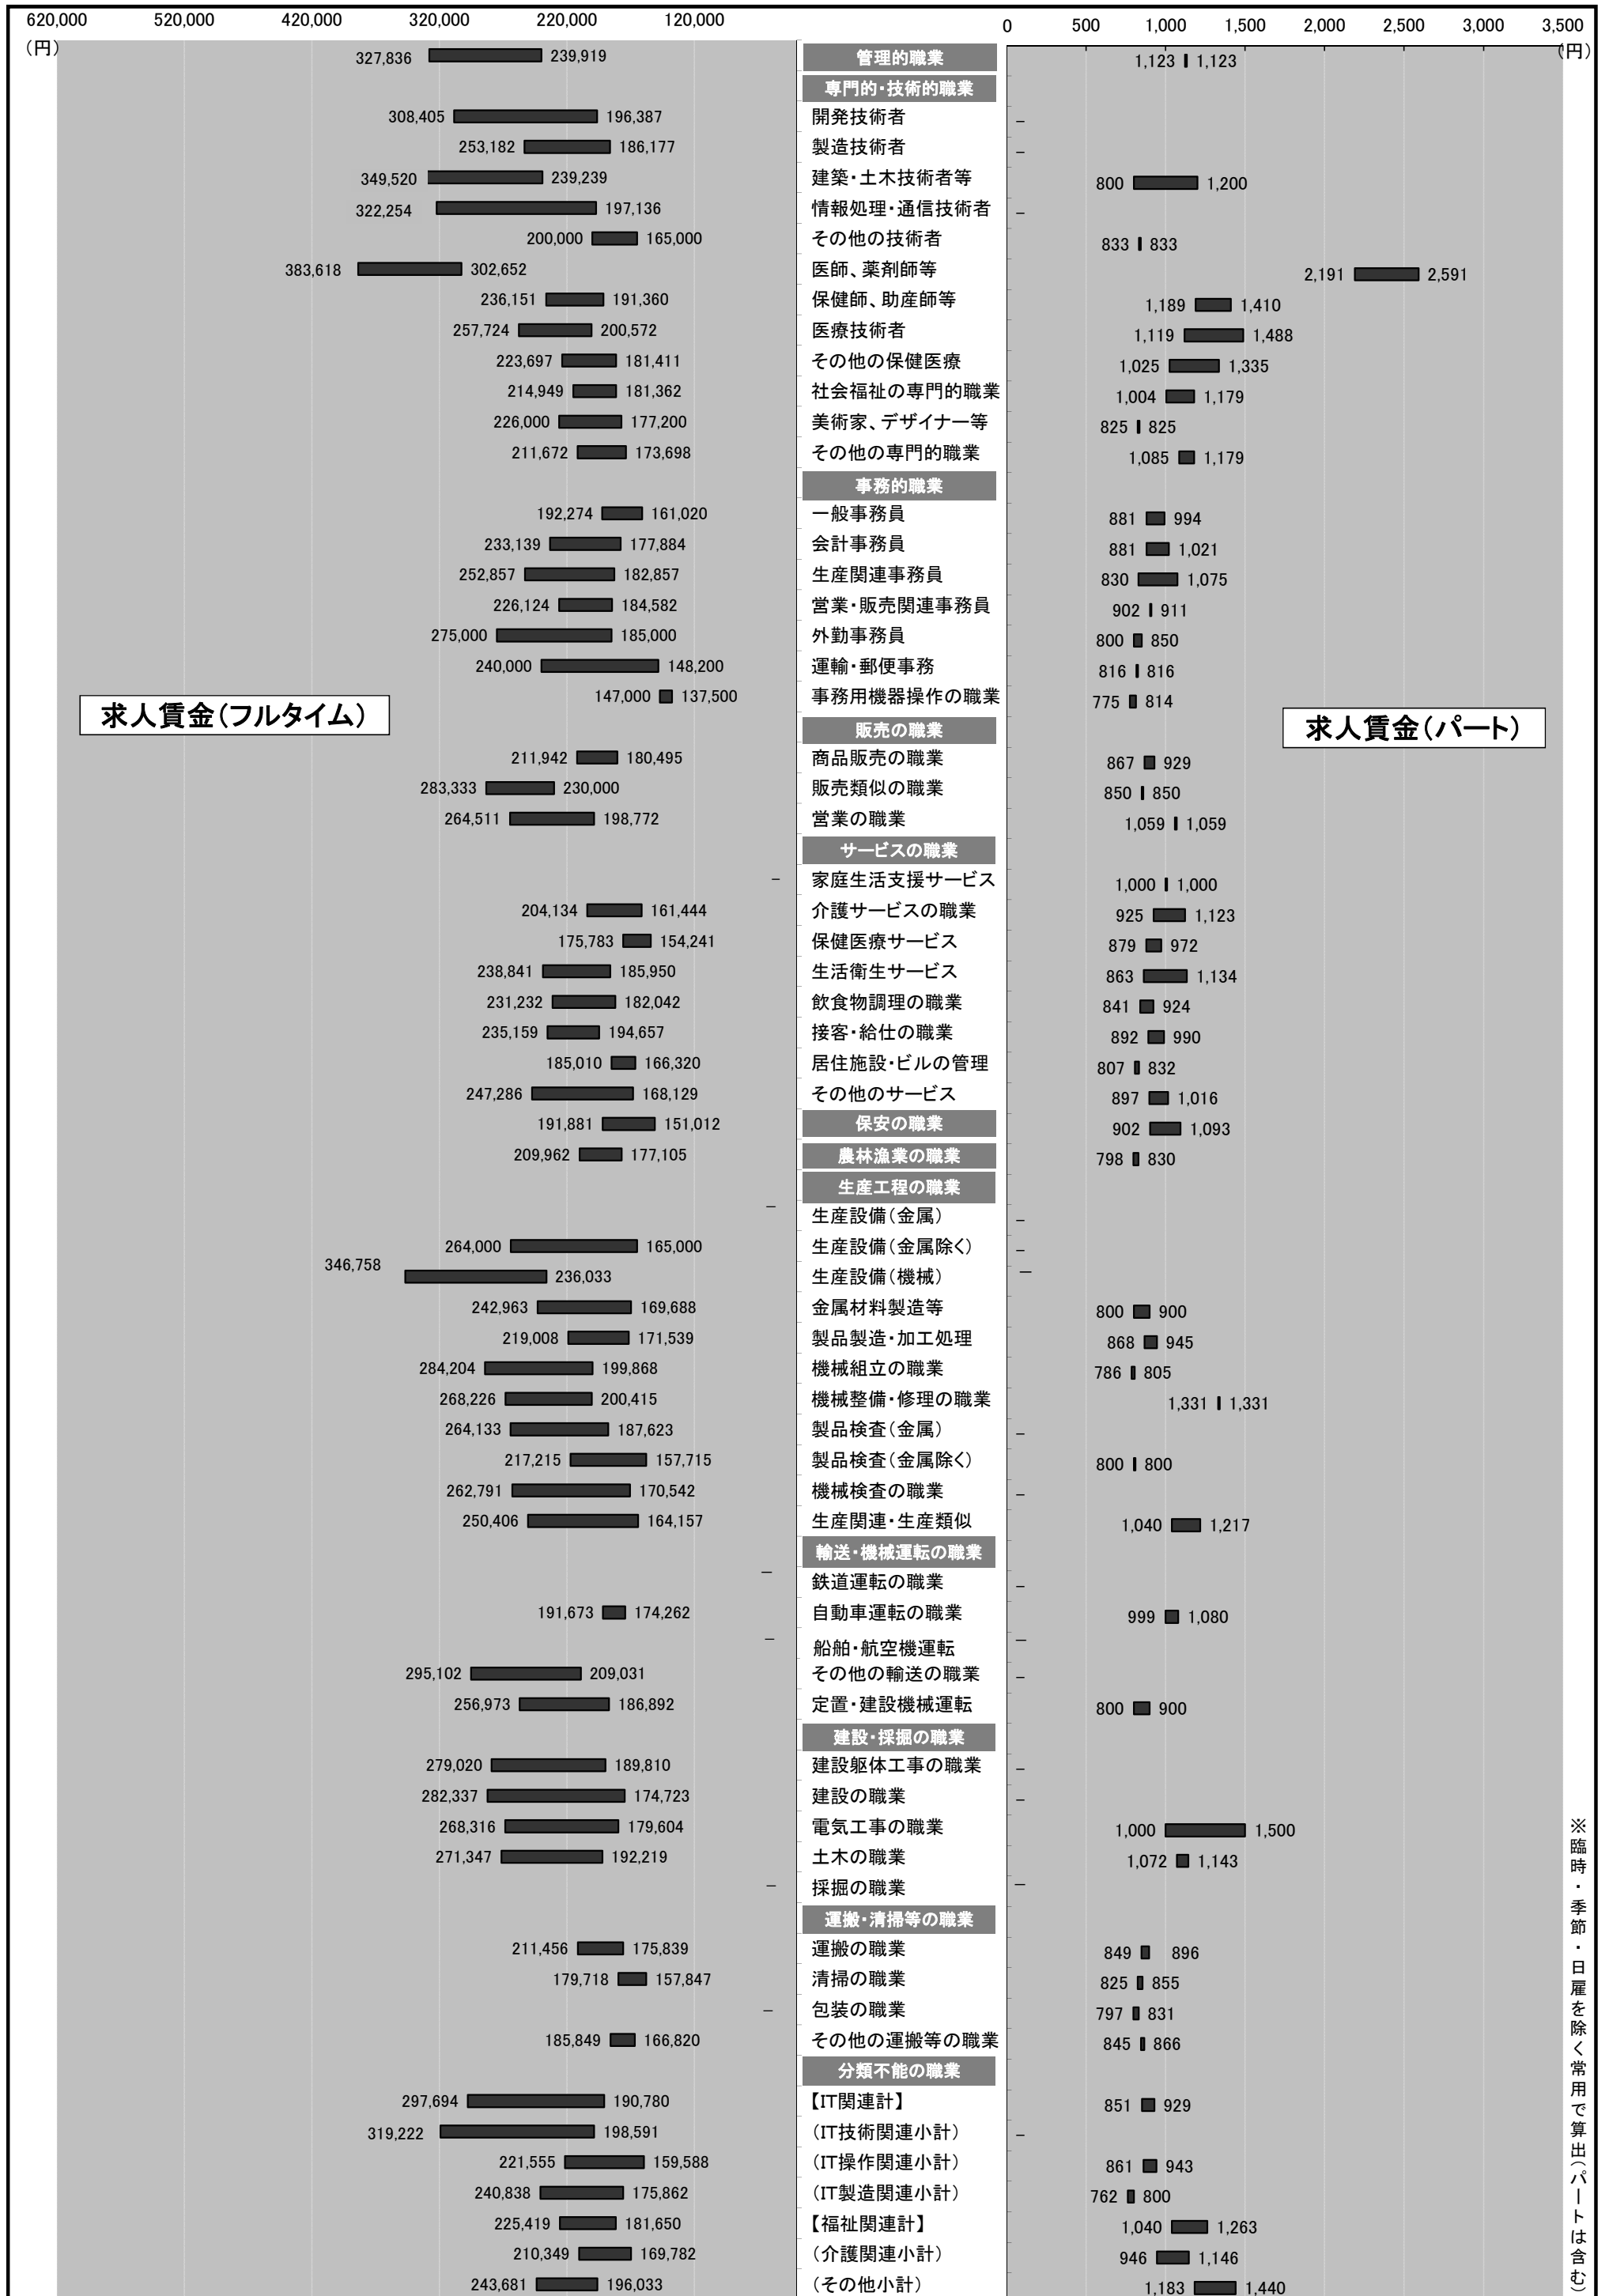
620,000 520,000 420,000 320,000 220,000 120,000
(円)

0 500 1,000 1,500 2,000 2,500 3,000 3,500
(円)

求人賃金(フルタイム)

求人賃金(パート)

| フルタイム | 職業 | パート |
|---|---|---|
| 327,836 239,919 | 管理的職業 | 1,123 1,123 |
| | 専門的・技術的職業 | |
| 308,405 196,387 | 開発技術者 | – |
| 253,182 186,177 | 製造技術者 | – |
| 349,520 239,239 | 建築・土木技術者等 | 800 1,200 |
| 322,254 197,136 | 情報処理・通信技術者 | – |
| 200,000 165,000 | その他の技術者 | 833 833 |
| 383,618 302,652 | 医師、薬剤師等 | 2,191 2,591 |
| 236,151 191,360 | 保健師、助産師等 | 1,189 1,410 |
| 257,724 200,572 | 医療技術者 | 1,119 1,488 |
| 223,697 181,411 | その他の保健医療 | 1,025 1,335 |
| 214,949 181,362 | 社会福祉の専門的職業 | 1,004 1,179 |
| 226,000 177,200 | 美術家、デザイナー等 | 825 825 |
| 211,672 173,698 | その他の専門的職業 | 1,085 1,179 |
| | 事務的職業 | |
| 192,274 161,020 | 一般事務員 | 881 994 |
| 233,139 177,884 | 会計事務員 | 881 1,021 |
| 252,857 182,857 | 生産関連事務員 | 830 1,075 |
| 226,124 184,582 | 営業・販売関連事務員 | 902 911 |
| 275,000 185,000 | 外勤事務員 | 800 850 |
| 240,000 148,200 | 運輸・郵便事務 | 816 816 |
| 147,000 137,500 | 事務用機器操作の職業 | 775 814 |
| | 販売の職業 | |
| 211,942 180,495 | 商品販売の職業 | 867 929 |
| 283,333 230,000 | 販売類似の職業 | 850 850 |
| 264,511 198,772 | 営業の職業 | 1,059 1,059 |
| | サービスの職業 | |
| – | 家庭生活支援サービス | 1,000 1,000 |
| 204,134 161,444 | 介護サービスの職業 | 925 1,123 |
| 175,783 154,241 | 保健医療サービス | 879 972 |
| 238,841 185,950 | 生活衛生サービス | 863 1,134 |
| 231,232 182,042 | 飲食物調理の職業 | 841 924 |
| 235,159 194,657 | 接客・給仕の職業 | 892 990 |
| 185,010 166,320 | 居住施設・ビルの管理 | 807 832 |
| 247,286 168,129 | その他のサービス | 897 1,016 |
| 191,881 151,012 | 保安の職業 | 902 1,093 |
| 209,962 177,105 | 農林漁業の職業 | 798 830 |
| | 生産工程の職業 | |
| – | 生産設備(金属) | – |
| 264,000 165,000 | 生産設備(金属除く) | – |
| 346,758 236,033 | 生産設備(機械) | – |
| 242,963 169,688 | 金属材料製造等 | 800 900 |
| 219,008 171,539 | 製品製造・加工処理 | 868 945 |
| 284,204 199,868 | 機械組立の職業 | 786 805 |
| 268,226 200,415 | 機械整備・修理の職業 | 1,331 1,331 |
| 264,133 187,623 | 製品検査(金属) | – |
| 217,215 157,715 | 製品検査(金属除く) | 800 800 |
| 262,791 170,542 | 機械検査の職業 | – |
| 250,406 164,157 | 生産関連・生産類似 | 1,040 1,217 |
| | 輸送・機械運転の職業 | |
| – | 鉄道運転の職業 | – |
| 191,673 174,262 | 自動車運転の職業 | 999 1,080 |
| – | 船舶・航空機運転 | – |
| 295,102 209,031 | その他の輸送の職業 | – |
| 256,973 186,892 | 定置・建設機械運転 | 800 900 |
| | 建設・採掘の職業 | |
| 279,020 189,810 | 建設躯体工事の職業 | – |
| 282,337 174,723 | 建設の職業 | – |
| 268,316 179,604 | 電気工事の職業 | 1,000 1,500 |
| 271,347 192,219 | 土木の職業 | 1,072 1,143 |
| – | 採掘の職業 | – |
| | 運搬・清掃等の職業 | |
| 211,456 175,839 | 運搬の職業 | 849 896 |
| 179,718 157,847 | 清掃の職業 | 825 855 |
| – | 包装の職業 | 797 831 |
| 185,849 166,820 | その他の運搬等の職業 | 845 866 |
| | 分類不能の職業 | |
| 297,694 190,780 | 【IT関連計】 | 851 929 |
| 319,222 198,591 | (IT技術関連小計) | – |
| 221,555 159,588 | (IT操作関連小計) | 861 943 |
| 240,838 175,862 | (IT製造関連小計) | 762 800 |
| 225,419 181,650 | 【福祉関連計】 | 1,040 1,263 |
| 210,349 169,782 | (介護関連小計) | 946 1,146 |
| 243,681 196,033 | (その他小計) | 1,183 1,440 |

※臨時・季節・日雇を除く常用で算出(パートは含む)